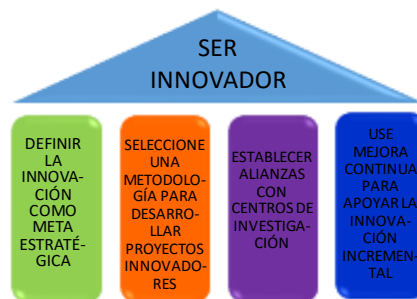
SER INNOVADOR

DEFINIR LA INNOVACIÓN COMO META ESTRATÉGICA

SELECCIONE UNA METODOLOGÍA PARA DESARROLLAR PROYECTOS INNOVADORES

ESTABLECER ALIANZAS CON CENTROS DE INVESTIGACIÓN

USE MEJORA CONTINUA PARA APOYAR LA INNOVACIÓN INCREMENTAL